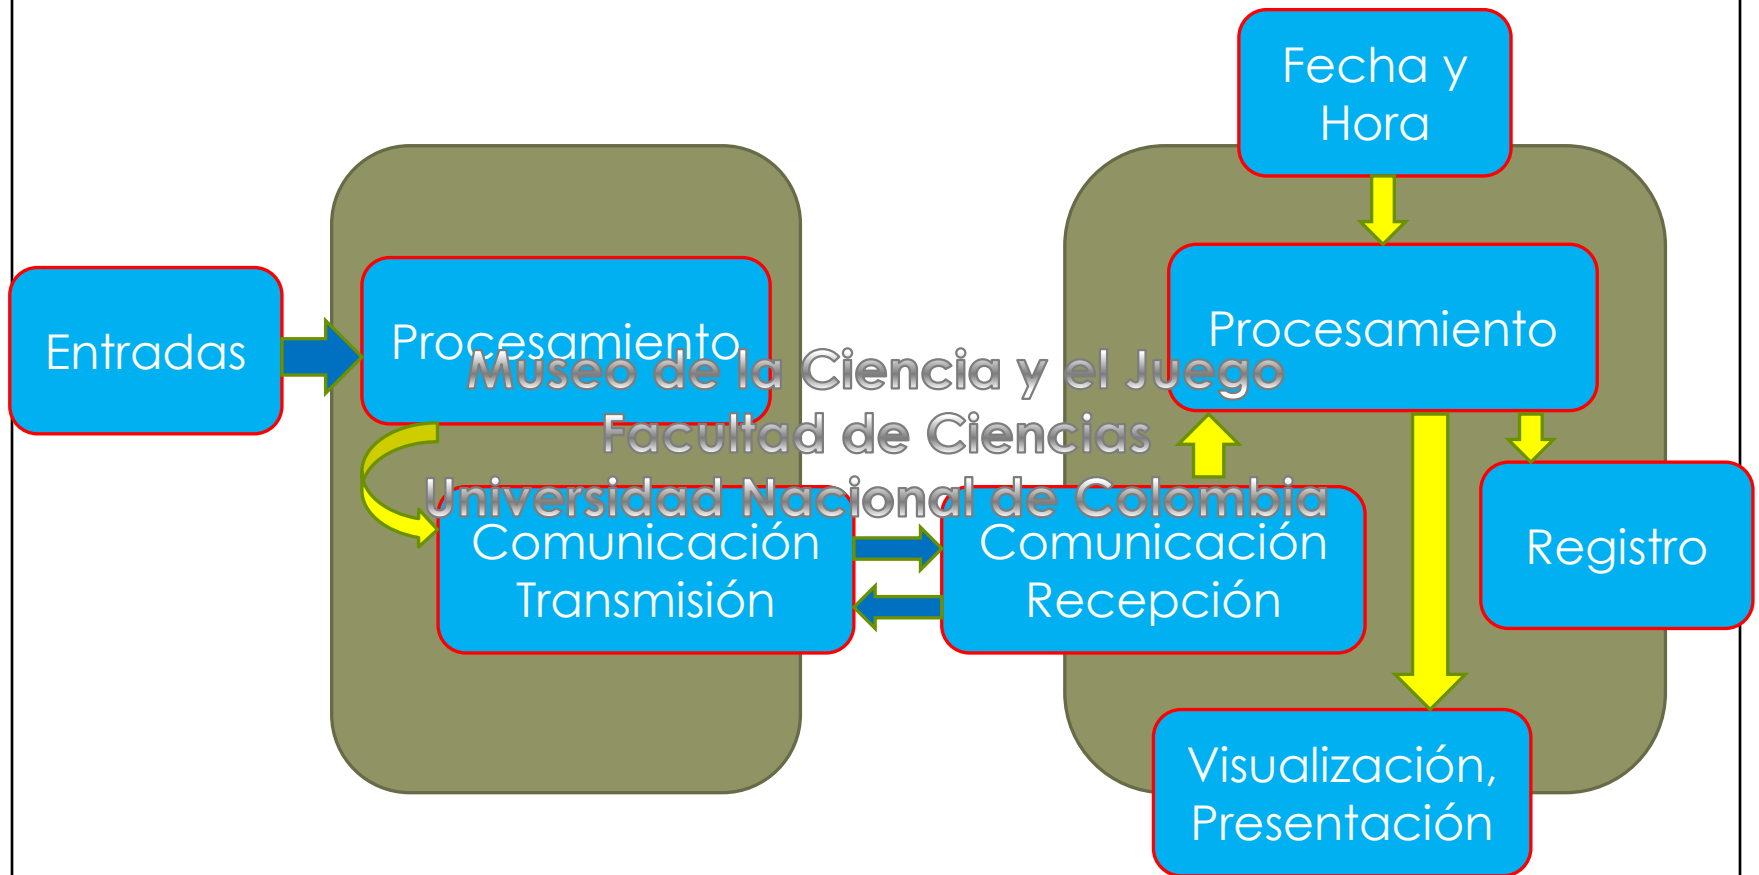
Fecha y Hora

Entradas

Procesamiento

Procesamiento

Museo de la Ciencia y el Juego
Facultad de Ciencias
Universidad Nacional de Colombia

Comunicación Transmisión

Comunicación Recepción

Registro

Visualización, Presentación